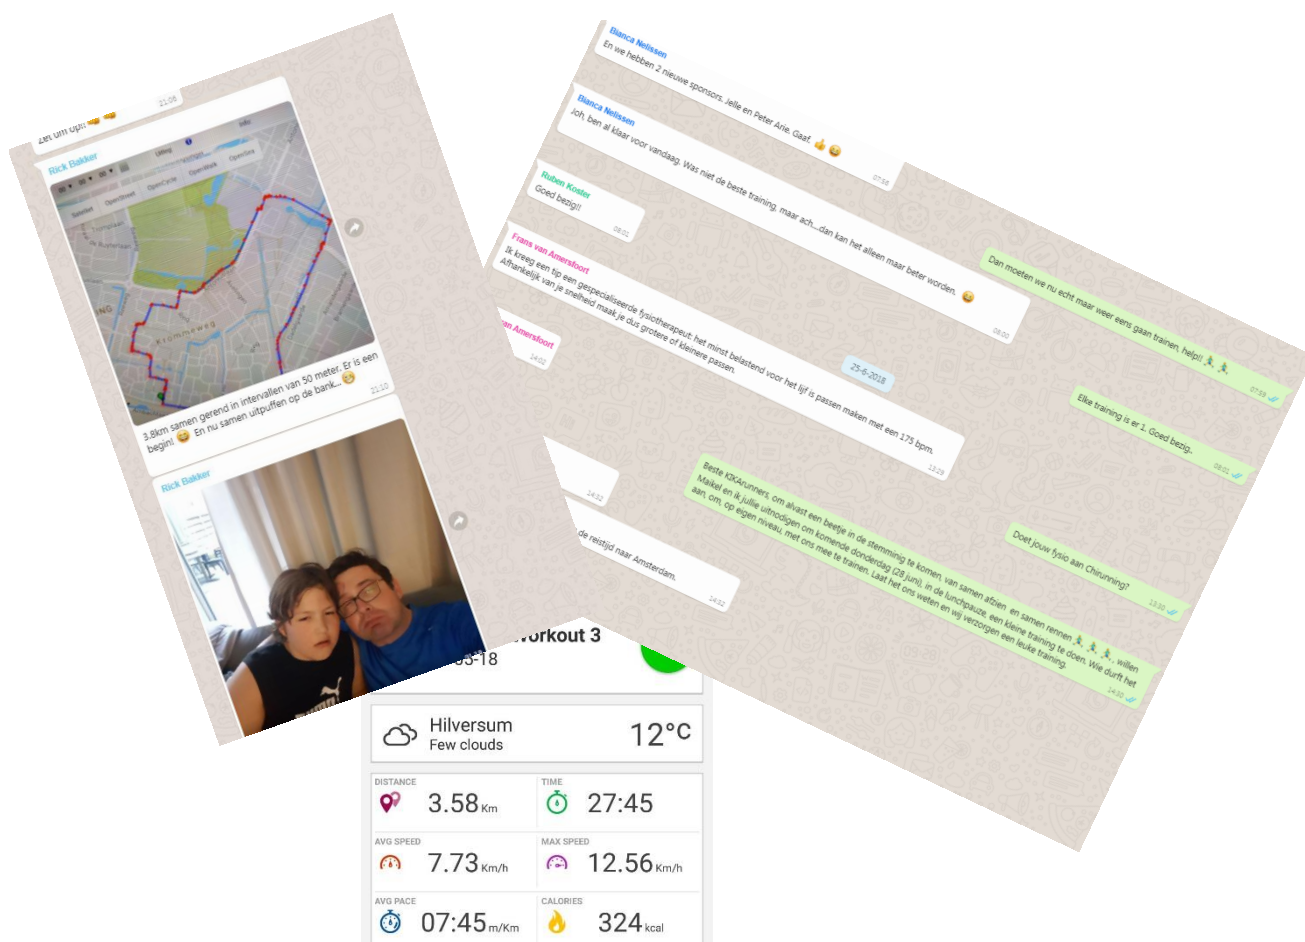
Zet em op!! 21:06

Rick Bakker

Uitleg Info Satelliet OpenStreet OpenCycle Openkaart OpenTopo

Krommeweg

3.8km samen gerend in intervallen van 50 meter. Er is een begin! 😄 En nu samen uitpuffen op de bank... 😉 21:10

Rick Bakker

Workout 3
05-18

Hilversum
Few clouds
12°C

| DISTANCE | TIME |
|---|---|
| 3.58 Km | 27:45 |
| AVG SPEED | MAX SPEED |
| 7.73 Km/h | 12.56 Km/h |
| AVG PACE | CALORIES |
| 07:45 m/Km | 324 kcal |

Bianca Nelissen
En we hebben 2 nieuwe sponsors. Jelle en Peter Arie. Gaaf. 👍😉 07:58

Bianca Nelissen
Joh, ben al klaar voor vandaag. Was niet de beste training, maar ach....dan kan het alleen maar beter worden. 😉 08:00

Ruben Koster
Goed bezig!! 08:01

Dan moeten we nu echt maar weer eens gaan trainen, help!! 07:59

Elke training is er 1. Goed bezig. 08:01

Frans van Amersfoort
Ik kreeg een tip een gespecialiseerde fysiotherapeut: het minst belastend voor het lijf is passen maken met een 175 bpm. Afhankelijk van je snelheid maak je dus grotere of kleinere passen. 13:29

an Amersfoort
14:02

25-6-2018

Doet jouw fysio aan Chirunning? 13:38

14:52

de reistijd naar Amsterdam. 14:52

Beste KIKArunners, om alvast een beetje in de stemming te komen, van samen afzien en samen rennen, willen Maikel en ik jullie uitnodigen om komende donderdag (28 juni), in de lunchpauze, een kleine training te doen. Wie durft het aan, om, op eigen niveau, met ons mee te trainen. Laat het ons weten en wij verzorgen een leuke training. 14:30